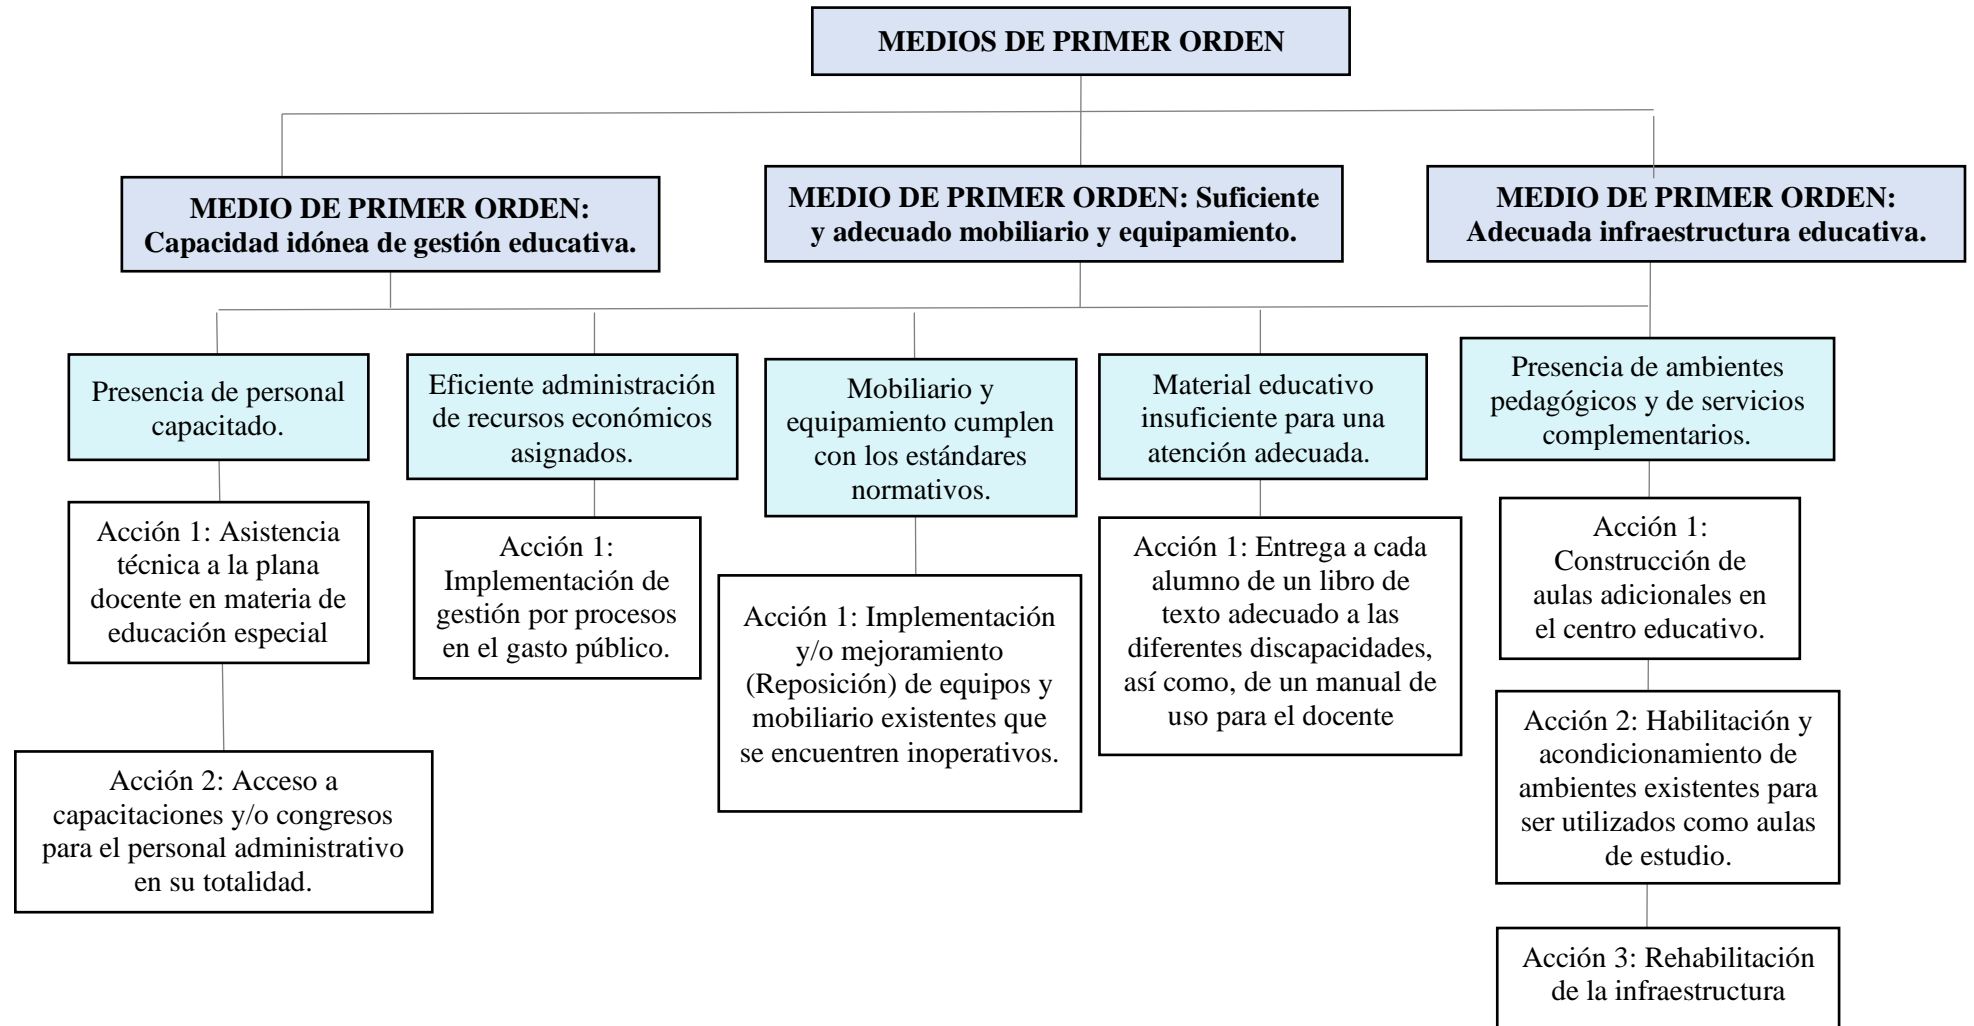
MEDIOS DE PRIMER ORDEN

MEDIO DE PRIMER ORDEN: Capacidad idónea de gestión educativa.

MEDIO DE PRIMER ORDEN: Suficiente y adecuado mobiliario y equipamiento.

MEDIO DE PRIMER ORDEN: Adecuada infraestructura educativa.

Presencia de personal capacitado.

Acción 1: Asistencia técnica a la plana docente en materia de educación especial

Acción 2: Acceso a capacitaciones y/o congresos para el personal administrativo en su totalidad.

Eficiente administración de recursos económicos asignados.

Acción 1: Implementación de gestión por procesos en el gasto público.

Mobiliario y equipamiento cumplen con los estándares normativos.

Acción 1: Implementación y/o mejoramiento (Reposición) de equipos y mobiliario existentes que se encuentren inoperativos.

Material educativo insuficiente para una atención adecuada.

Acción 1: Entrega a cada alumno de un libro de texto adecuado a las diferentes discapacidades, así como, de un manual de uso para el docente

Presencia de ambientes pedagógicos y de servicios complementarios.

Acción 1: Construcción de aulas adicionales en el centro educativo.

Acción 2: Habilitación y acondicionamiento de ambientes existentes para ser utilizados como aulas de estudio.

Acción 3: Rehabilitación de la infraestructura